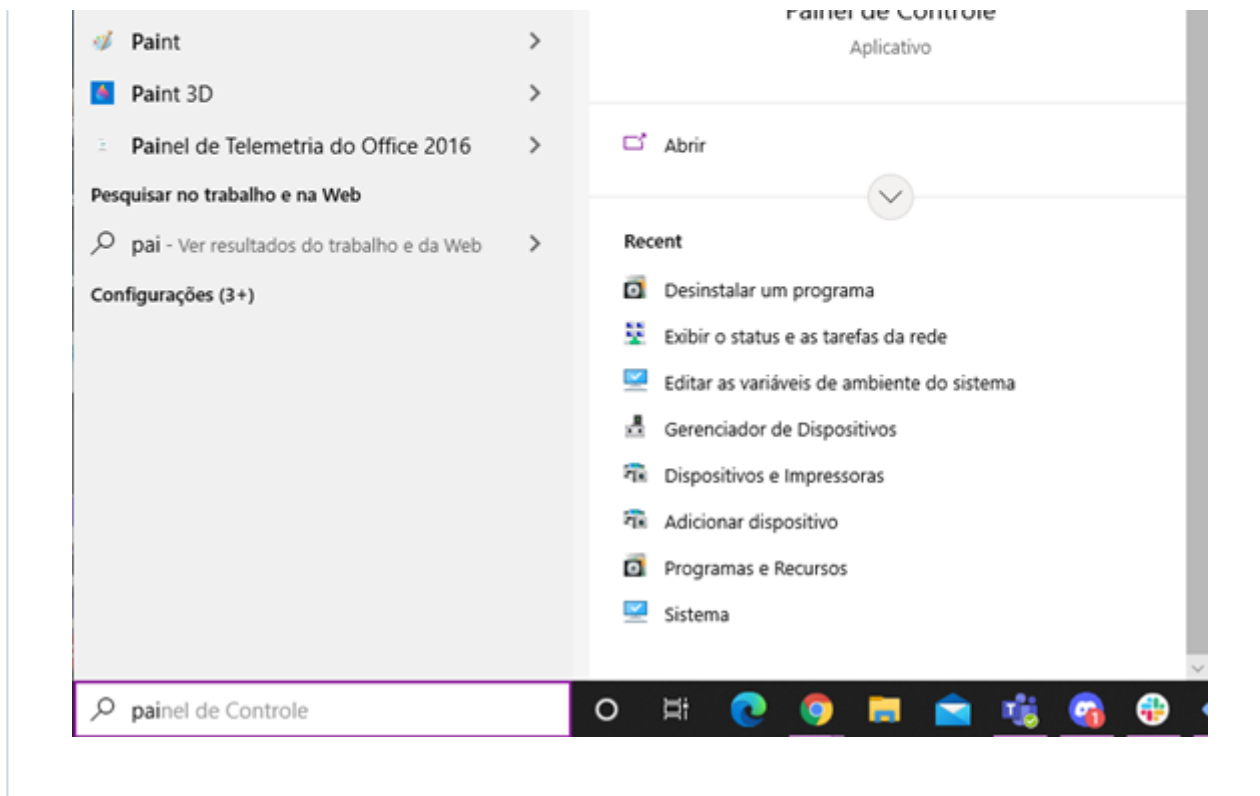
Paint
Paint 3D
Painel de Telemetria do Office 2016
Pesquisar no trabalho e na Web
pai - Ver resultados do trabalho e da Web
Configurações (3+)

Painel de Controle
Aplicativo

Abrir

Recent
Desinstalar um programa
Exibir o status e as tarefas da rede
Editar as variáveis de ambiente do sistema
Gerenciador de Dispositivos
Dispositivos e Impressoras
Adicionar dispositivo
Programas e Recursos
Sistema

painel de Controle